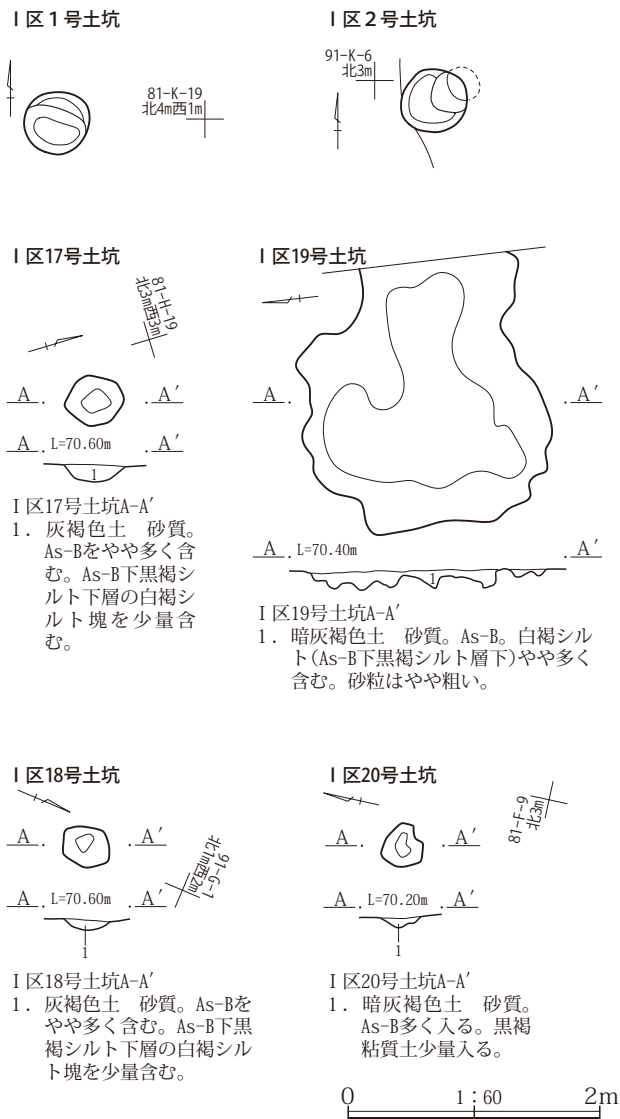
Ⅰ区1号土坑

81-K-19
北4m西1m

Ⅰ区2号土坑

91-K-6
北3m

Ⅰ区17号土坑

81-H-19
北3m西3m

A　A′

A　L=70.60m　A′

1

Ⅰ区17号土坑A-A′
1．灰褐色土　砂質。As-Bをやや多く含む。As-B下黒褐シルト下層の白褐シルト塊を少量含む。

Ⅰ区19号土坑

A　A′

A　L=70.40m　A′

1

Ⅰ区19号土坑A-A′
1．暗灰褐色土　砂質。As-B。白褐シルト(As-B下黒褐シルト層下)やや多く含む。砂粒はやや粗い。

Ⅰ区18号土坑

A　A′

91-G-1
北1m西2m

A　L=70.60m　A′

1

Ⅰ区18号土坑A-A′
1．灰褐色土　砂質。As-Bをやや多く含む。As-B下黒褐シルト下層の白褐シルト塊を少量含む。

Ⅰ区20号土坑

81-F-9
北3m

A　A′

A　L=70.20m　A′

1

Ⅰ区20号土坑A-A′
1．暗灰褐色土　砂質。As-B多く入る。黒褐粘質土少量入る。

0　1：60　2m